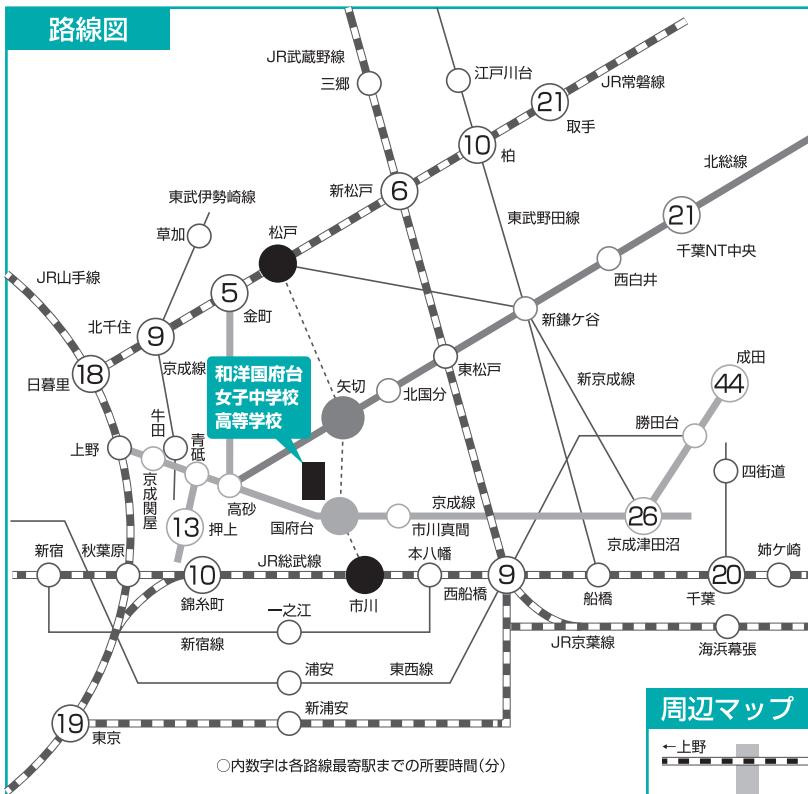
路線図

JR武蔵野線
三郷
江戸川台
JR常磐線
21
取手
10
柏
新松戸
6
北総線
東武野田線
21
千葉NT中央
東武伊勢崎線
草加
松戸
西白井
JR山手線
5
金町
新鎌ケ谷
北千住
9
京成線
和洋国府台
女子中学校
高等学校
矢切
東松戸
新京成線
成田
44
日暮里
18
北国分
牛田
青砥
勝田台
上野
京成関屋
四街道
高砂
京成線
13
押上
国府台
市川真間
26
京成津田沼
新宿
秋葉原
本八幡
姉ケ崎
JR総武線
10
市川
9
20
錦糸町
一之江
西船橋
船橋
千葉
新宿線
JR京葉線
海浜幕張
浦安
東西線
周辺マップ
新浦安
19
東京
←上野
○内数字は各路線最寄駅までの所要時間（分）